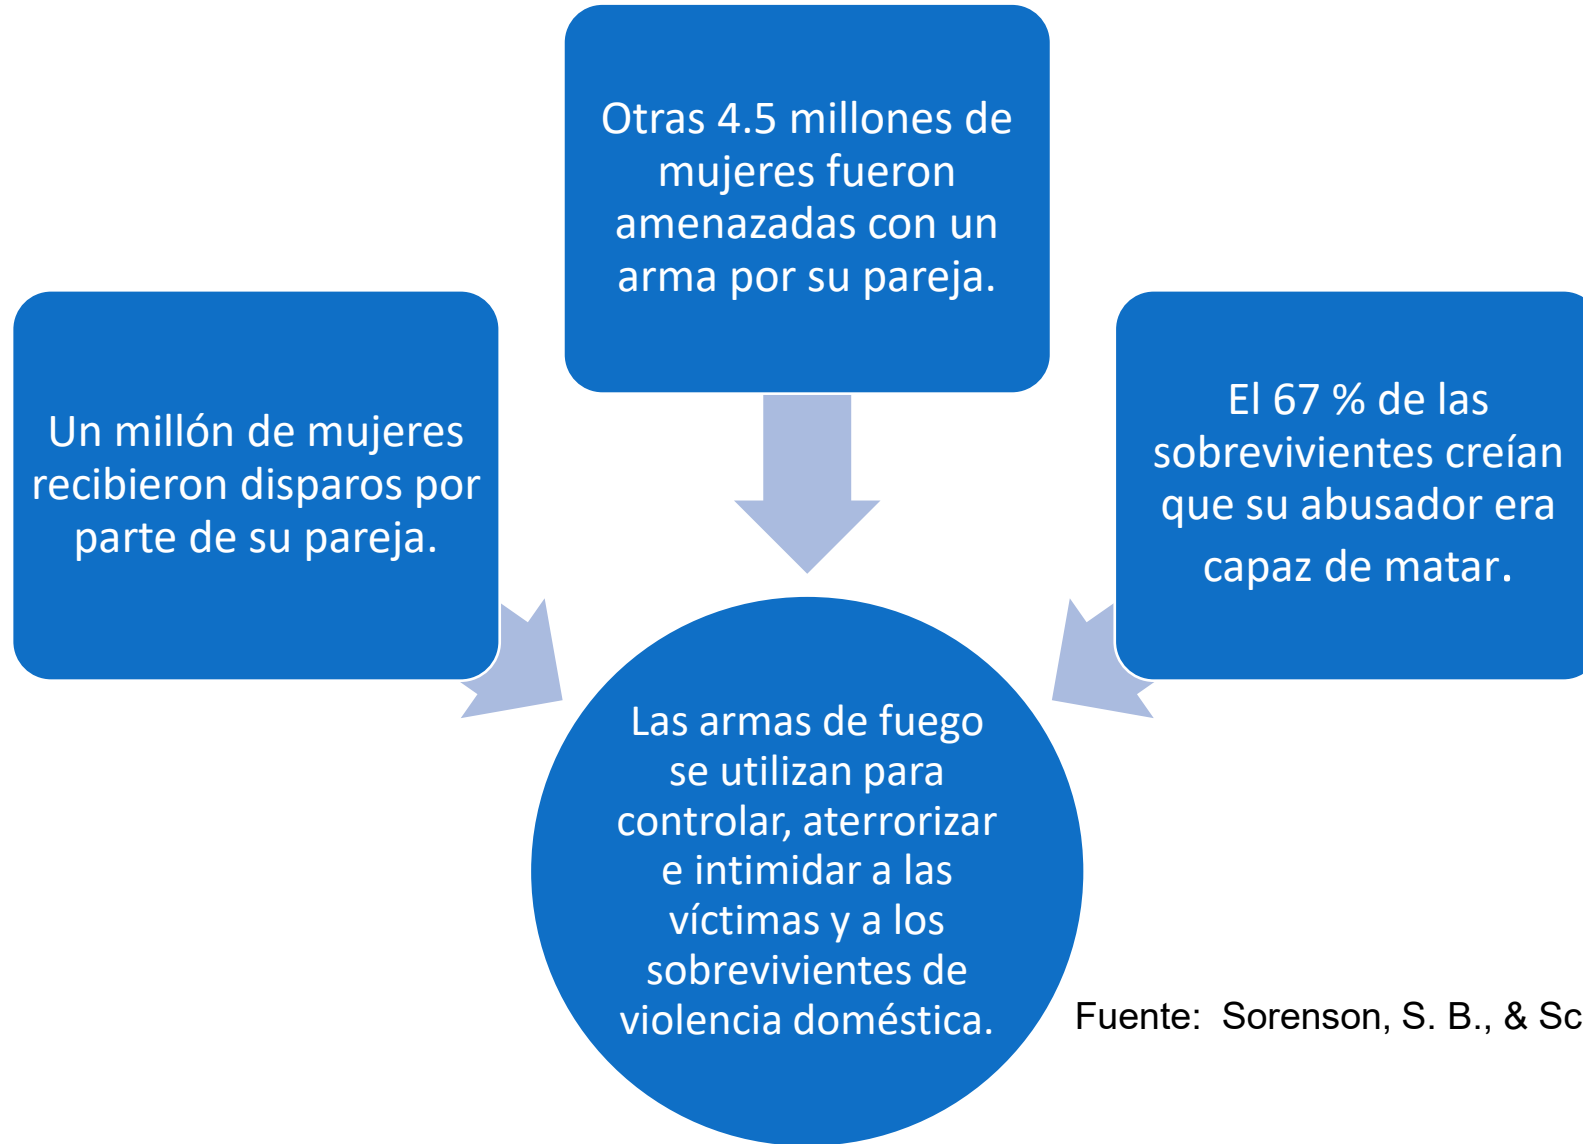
Otras 4.5 millones de mujeres fueron amenazadas con un arma por su pareja.

Un millón de mujeres recibieron disparos por parte de su pareja.

El 67 % de las sobrevivientes creían que su abusador era capaz de matar.

Las armas de fuego se utilizan para controlar, aterrorizar e intimidar a las víctimas y a los sobrevivientes de violencia doméstica.

Fuente: Sorenson, S. B., & Sc